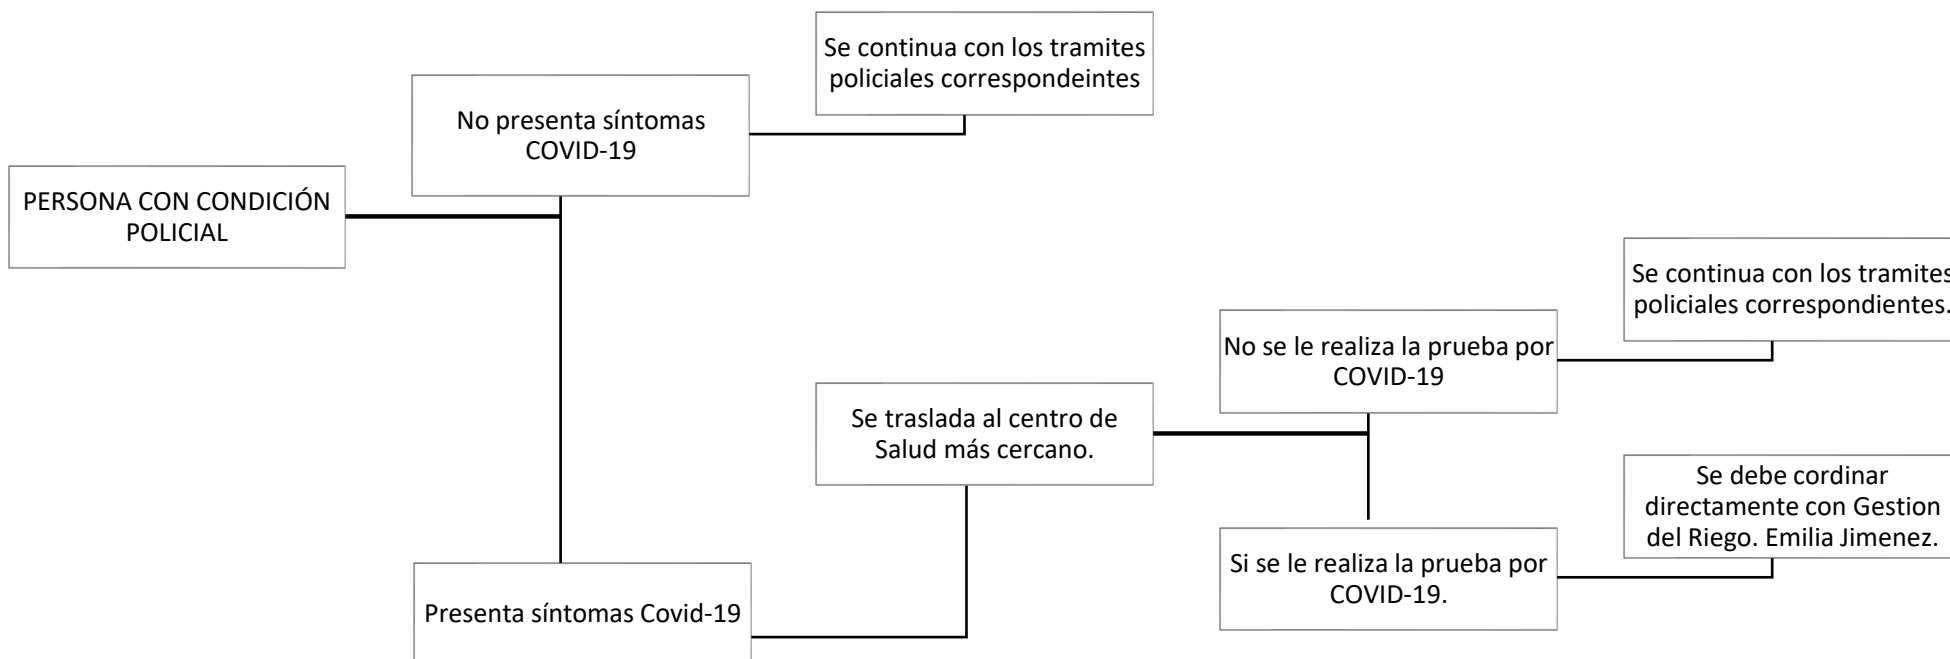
PERSONA CON CONDICIÓN POLICIAL

No presenta síntomas COVID-19

Se continua con los tramites policiales correspondeintes

Presenta síntomas Covid-19

Se traslada al centro de Salud más cercano.

No se le realiza la prueba por COVID-19

Se continua con los tramites policiales correspondientes.

Si se le realiza la prueba por COVID-19.

Se debe cordinar directamente con Gestion del Riego. Emilia Jimenez.